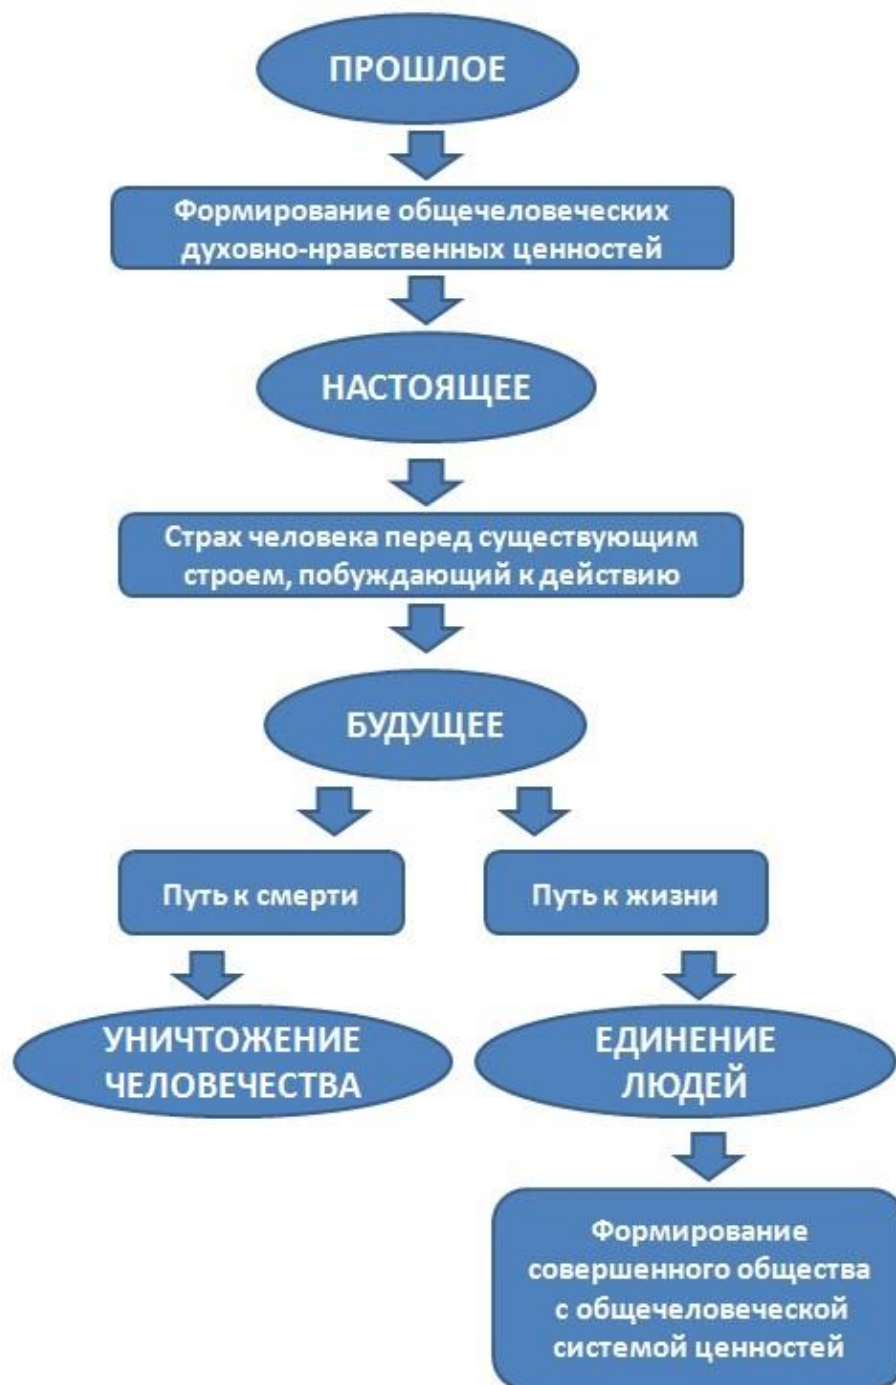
ПРОШЛОЕ

Формирование общечеловеческих духовно-нравственных ценностей

НАСТОЯЩЕЕ

Страх человека перед существующим строем, побуждающий к действию

БУДУЩЕЕ

Путь к смерти

Путь к жизни

УНИЧТОЖЕНИЕ ЧЕЛОВЕЧЕСТВА

ЕДИНЕНИЕ ЛЮДЕЙ

Формирование совершенного общества с общечеловеческой системой ценностей